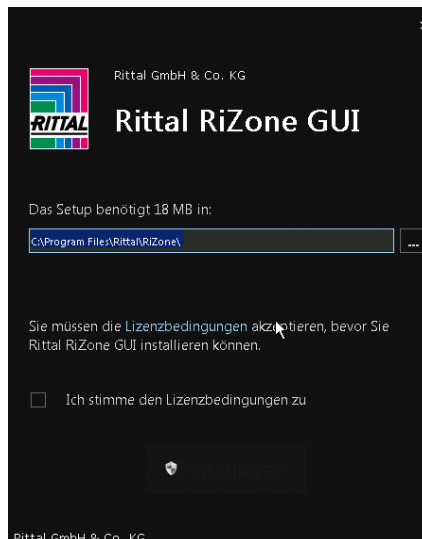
RITTAL

Rittal GmbH & Co. KG

Rittal RiZone GUI

Das Setup benötigt 18 MB in:

C:\Program Files\Rittal\RiZone\

...

Sie müssen die Lizenzbedingungen akzeptieren, bevor Sie Rittal RiZone GUI installieren können.

Ich stimme den Lizenzbedingungen zu

Installieren

Rittal GmbH & Co. KG